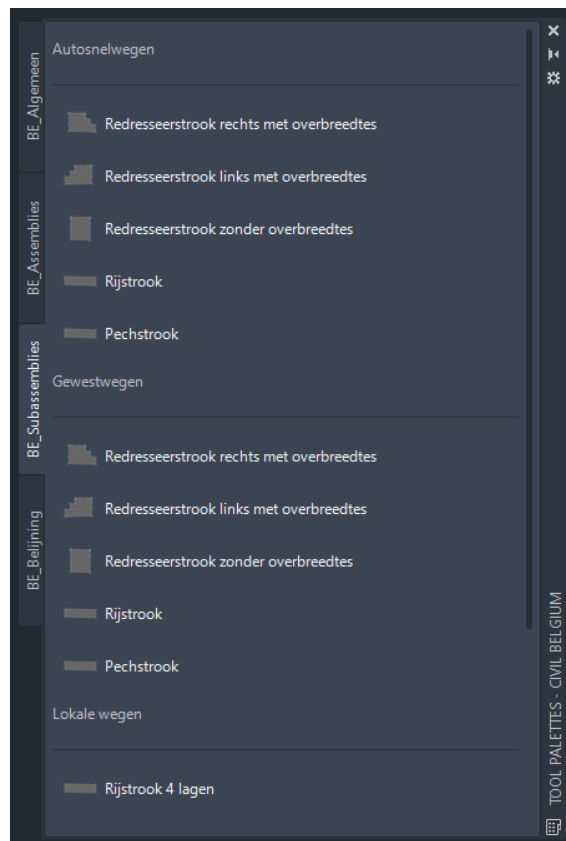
BE_Algemeen

BE_Assemblies

BE_Subassemblies

BE_Belijning

Autosnelwegen

Redresseerstrook rechts met overbreedtes

Redresseerstrook links met overbreedtes

Redresseerstrook zonder overbreedtes

Rijstrook

Pechstrook

Gewestwegen

Redresseerstrook rechts met overbreedtes

Redresseerstrook links met overbreedtes

Redresseerstrook zonder overbreedtes

Rijstrook

Pechstrook

Lokale wegen

Rijstrook 4 lagen

TOOL PALETTES - CIVIL BELGIUM